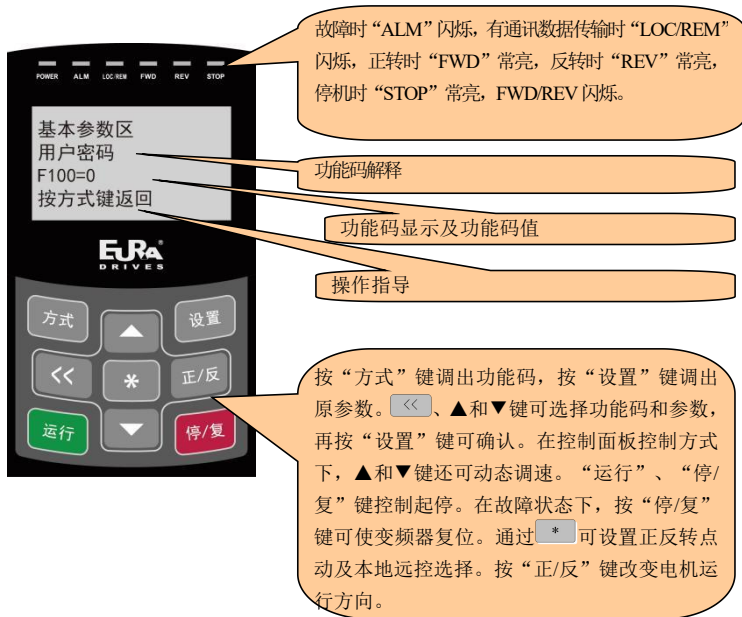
POWER ALM LOC/REM FWD REV STOP

故障时“ALM”闪烁，有通讯数据传输时“LOC/REM”闪烁，正转时“FWD”常亮，反转时“REV”常亮，停机时“STOP”常亮，FWD/REV 闪烁。

基本参数区
用户密码
F100=0
按方式键返回

功能码解释

功能码显示及功能码值

操作指导

EURA DRIVES

方式
设置
<<
*
正/反
运行
停/复

按“方式”键调出功能码，按“设置”键调出原参数。<<、▲和▼键可选择功能码和参数，再按“设置”键可确认。在控制面板控制方式下，▲和▼键还可动态调速。“运行”、“停/复”键控制起停。在故障状态下，按“停/复”键可使变频器复位。通过 * 可设置正反转点动及本地远控选择。按“正/反”键改变电机运行方向。